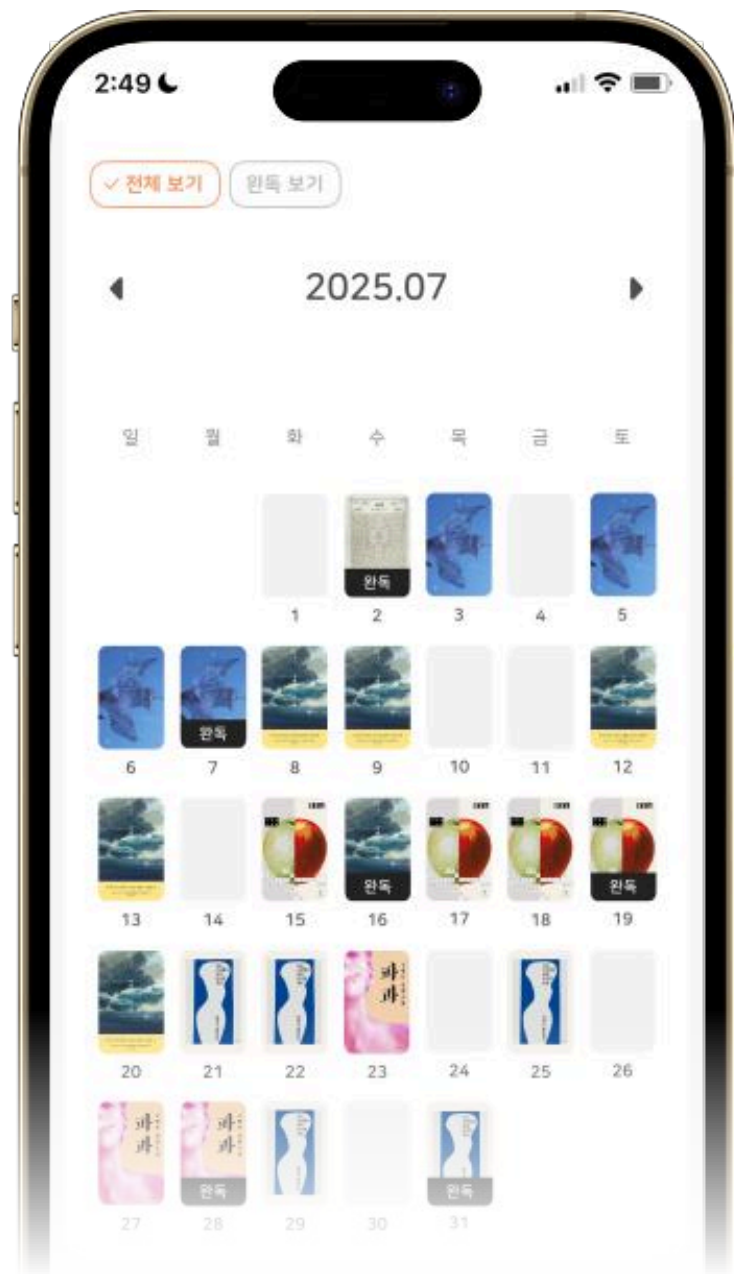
2:49

✓ 전체 보기 완독 보기

2025.07

| 일 | 월 | 화 | 수 | 목 | 금 | 토 |
|---|---|---|---|---|---|---|
| | | 1 | 완독 2 | 3 | 4 | 5 |
| 6 | 완독 7 | 8 | 9 | 10 | 11 | 12 |
| 13 | 14 | 15 | 완독 16 | 17 | 18 | 완독 19 |
| 20 | 21 | 22 | 파과 23 | 24 | 25 | 26 |
| 파과 27 | 파과 완독 28 | 29 | 30 | 완독 31 | | |